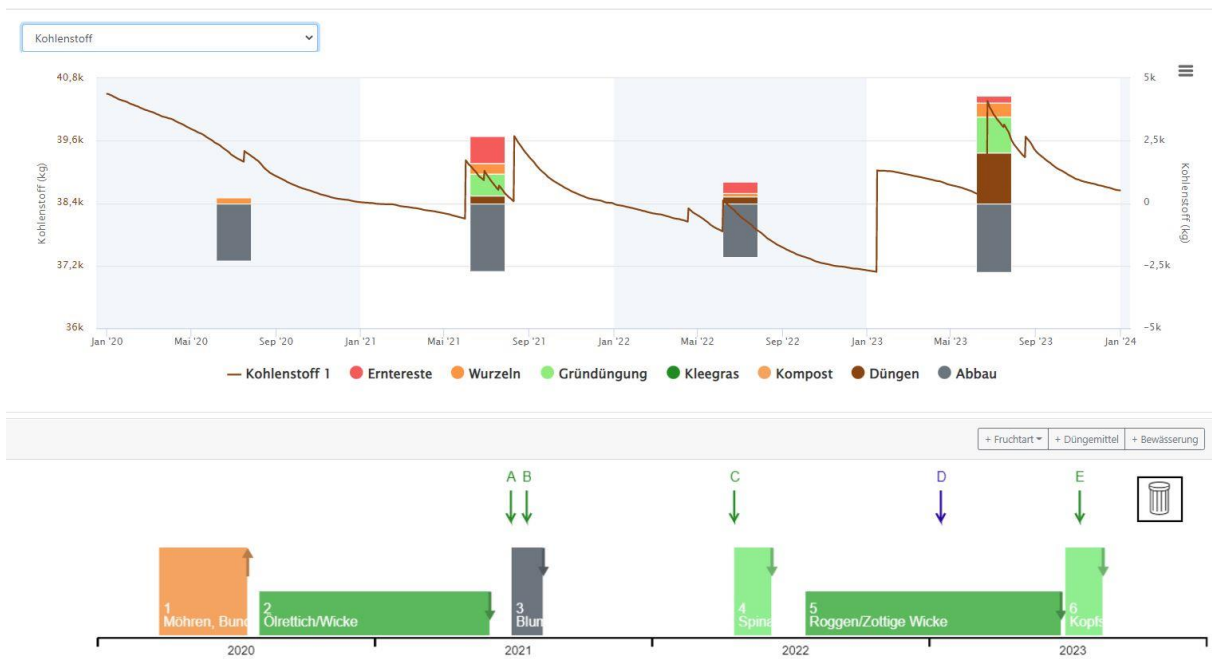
Kohlenstoff

40,8k
39,6k
38,4k
37,2k
36k

Kohlenstoff (kg)

5k
2,5k
0
-2,5k
-5k

Kohlenstoff (kg)

Jan '20 Mai '20 Sep '20 Jan '21 Mai '21 Sep '21 Jan '22 Mai '22 Sep '22 Jan '23 Mai '23 Sep '23 Jan '24

Kohlenstoff 1 Erntereste Wurzeln Gründüngung Kleegras Kompost Düngen Abbau

+ Fruchtart + Düngemittel + Bewässerung

A B C D E

1 Möhren, Bund
2 Ölrettich/Wicke
3 Blum
4 Spina
5 Roggen/Zottige Wicke
6 Kopfs

2020 2021 2022 2023